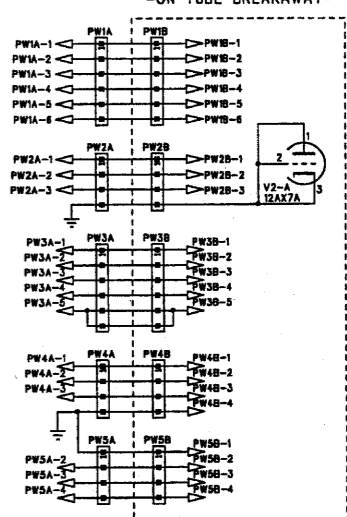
-ON TUBE BREAKAWAY-

PW1A PW1B
PW1A-1 PW1B-1
PW1A-2 PW1B-2
PW1A-3 PW1B-3
PW1A-4 PW1B-4
PW1A-5 PW1B-5
PW1A-6 PW1B-6

PW2A PW2B
PW2A-1 PW2B-1
PW2A-2 PW2B-2
PW2A-3 PW2B-3

1
2
3
V2-A
12AX7A

PW3A PW3B
PW3A-1 PW3B-1
PW3A-2 PW3B-2
PW3A-3 PW3B-3
PW3A-4 PW3B-4
PW3A-5 PW3B-5

PW4A PW4B
PW4A-1 PW4B-1
PW4A-2 PW4B-2
PW4A-3 PW4B-3
PW4B-4

PW5A PW5B
PW5B-1
PW5A-2 PW5B-2
PW5A-3 PW5B-3
PW5A-4 PW5B-4